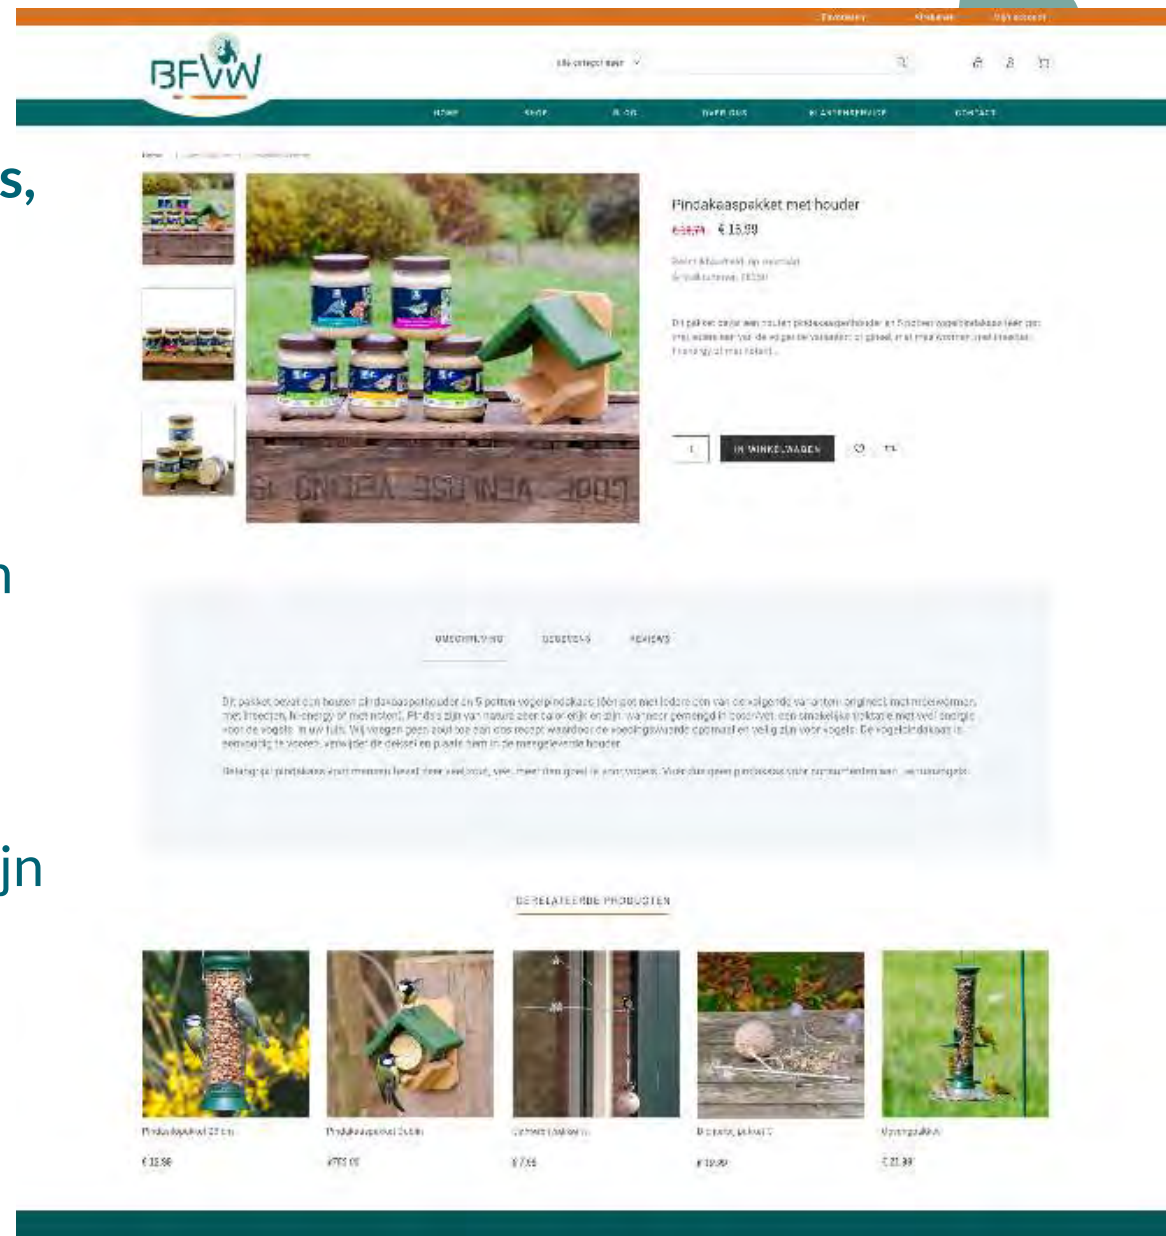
Favorieten Afrekenen Mijn account

BFVW

Alle categorieën

HOME SHOP BLOG OVER ONS KLANTENSERVICE CONTACT

s,

Pindakaaspakket met houder

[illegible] € 15,99

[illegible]

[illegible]

IN WINKELWAGEN

n

OMSCHRIJVING GEGEVENS REVIEWS

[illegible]

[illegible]

jn

GERELATEERDE PRODUCTEN

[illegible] € 32,99

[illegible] € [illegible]

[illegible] € 7,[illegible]

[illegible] € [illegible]

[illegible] € 21,99